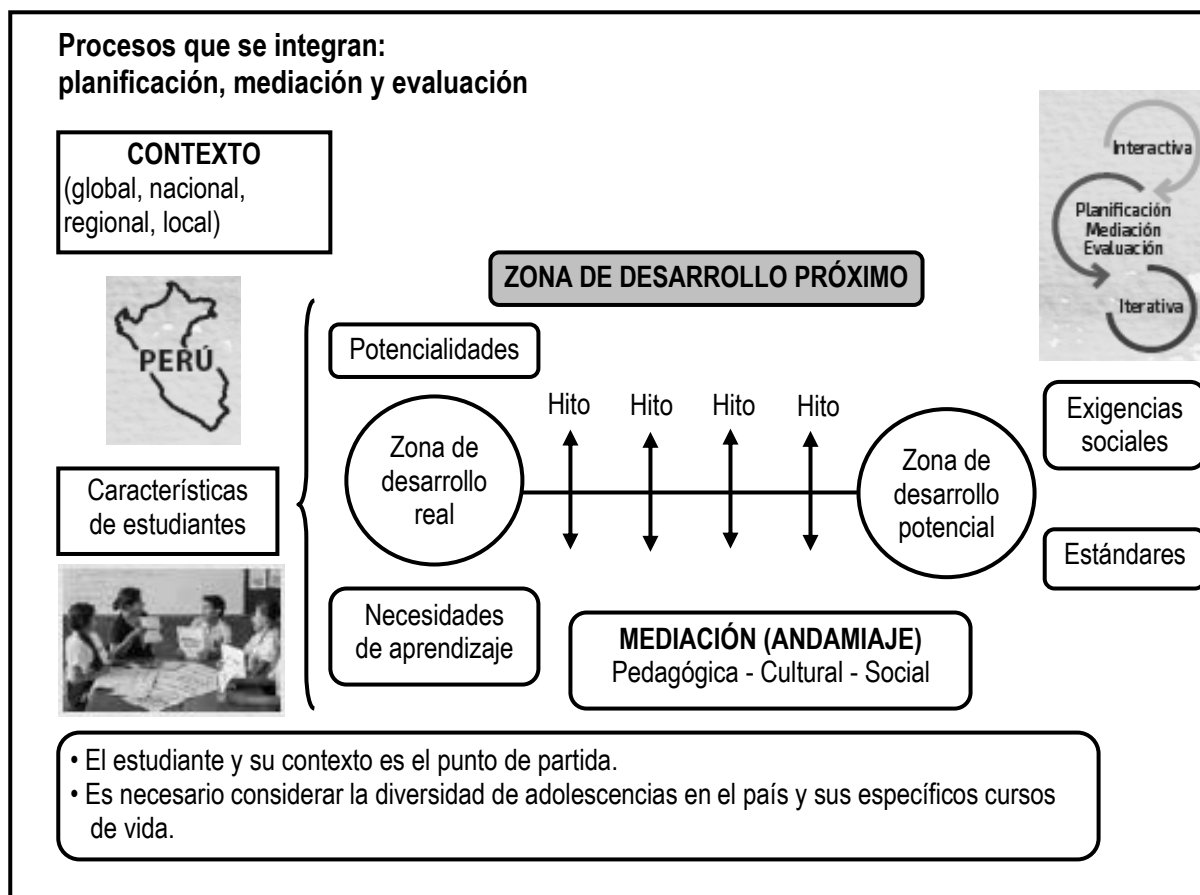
Procesos que se integran:
planificación, mediación y evaluación

CONTEXTO
(global, nacional, regional, local)

Interactiva
Planificación
Mediación
Evaluación
Iterativa

PERÚ

ZONA DE DESARROLLO PRÓXIMO

Potencialidades

Hito Hito Hito Hito

Zona de desarrollo real

Zona de desarrollo potencial

Exigencias sociales

Características de estudiantes

Estándares

Necesidades de aprendizaje

MEDIACIÓN (ANDAMIAJE)
Pedagógica - Cultural - Social

• El estudiante y su contexto es el punto de partida.
• Es necesario considerar la diversidad de adolescencias en el país y sus específicos cursos de vida.